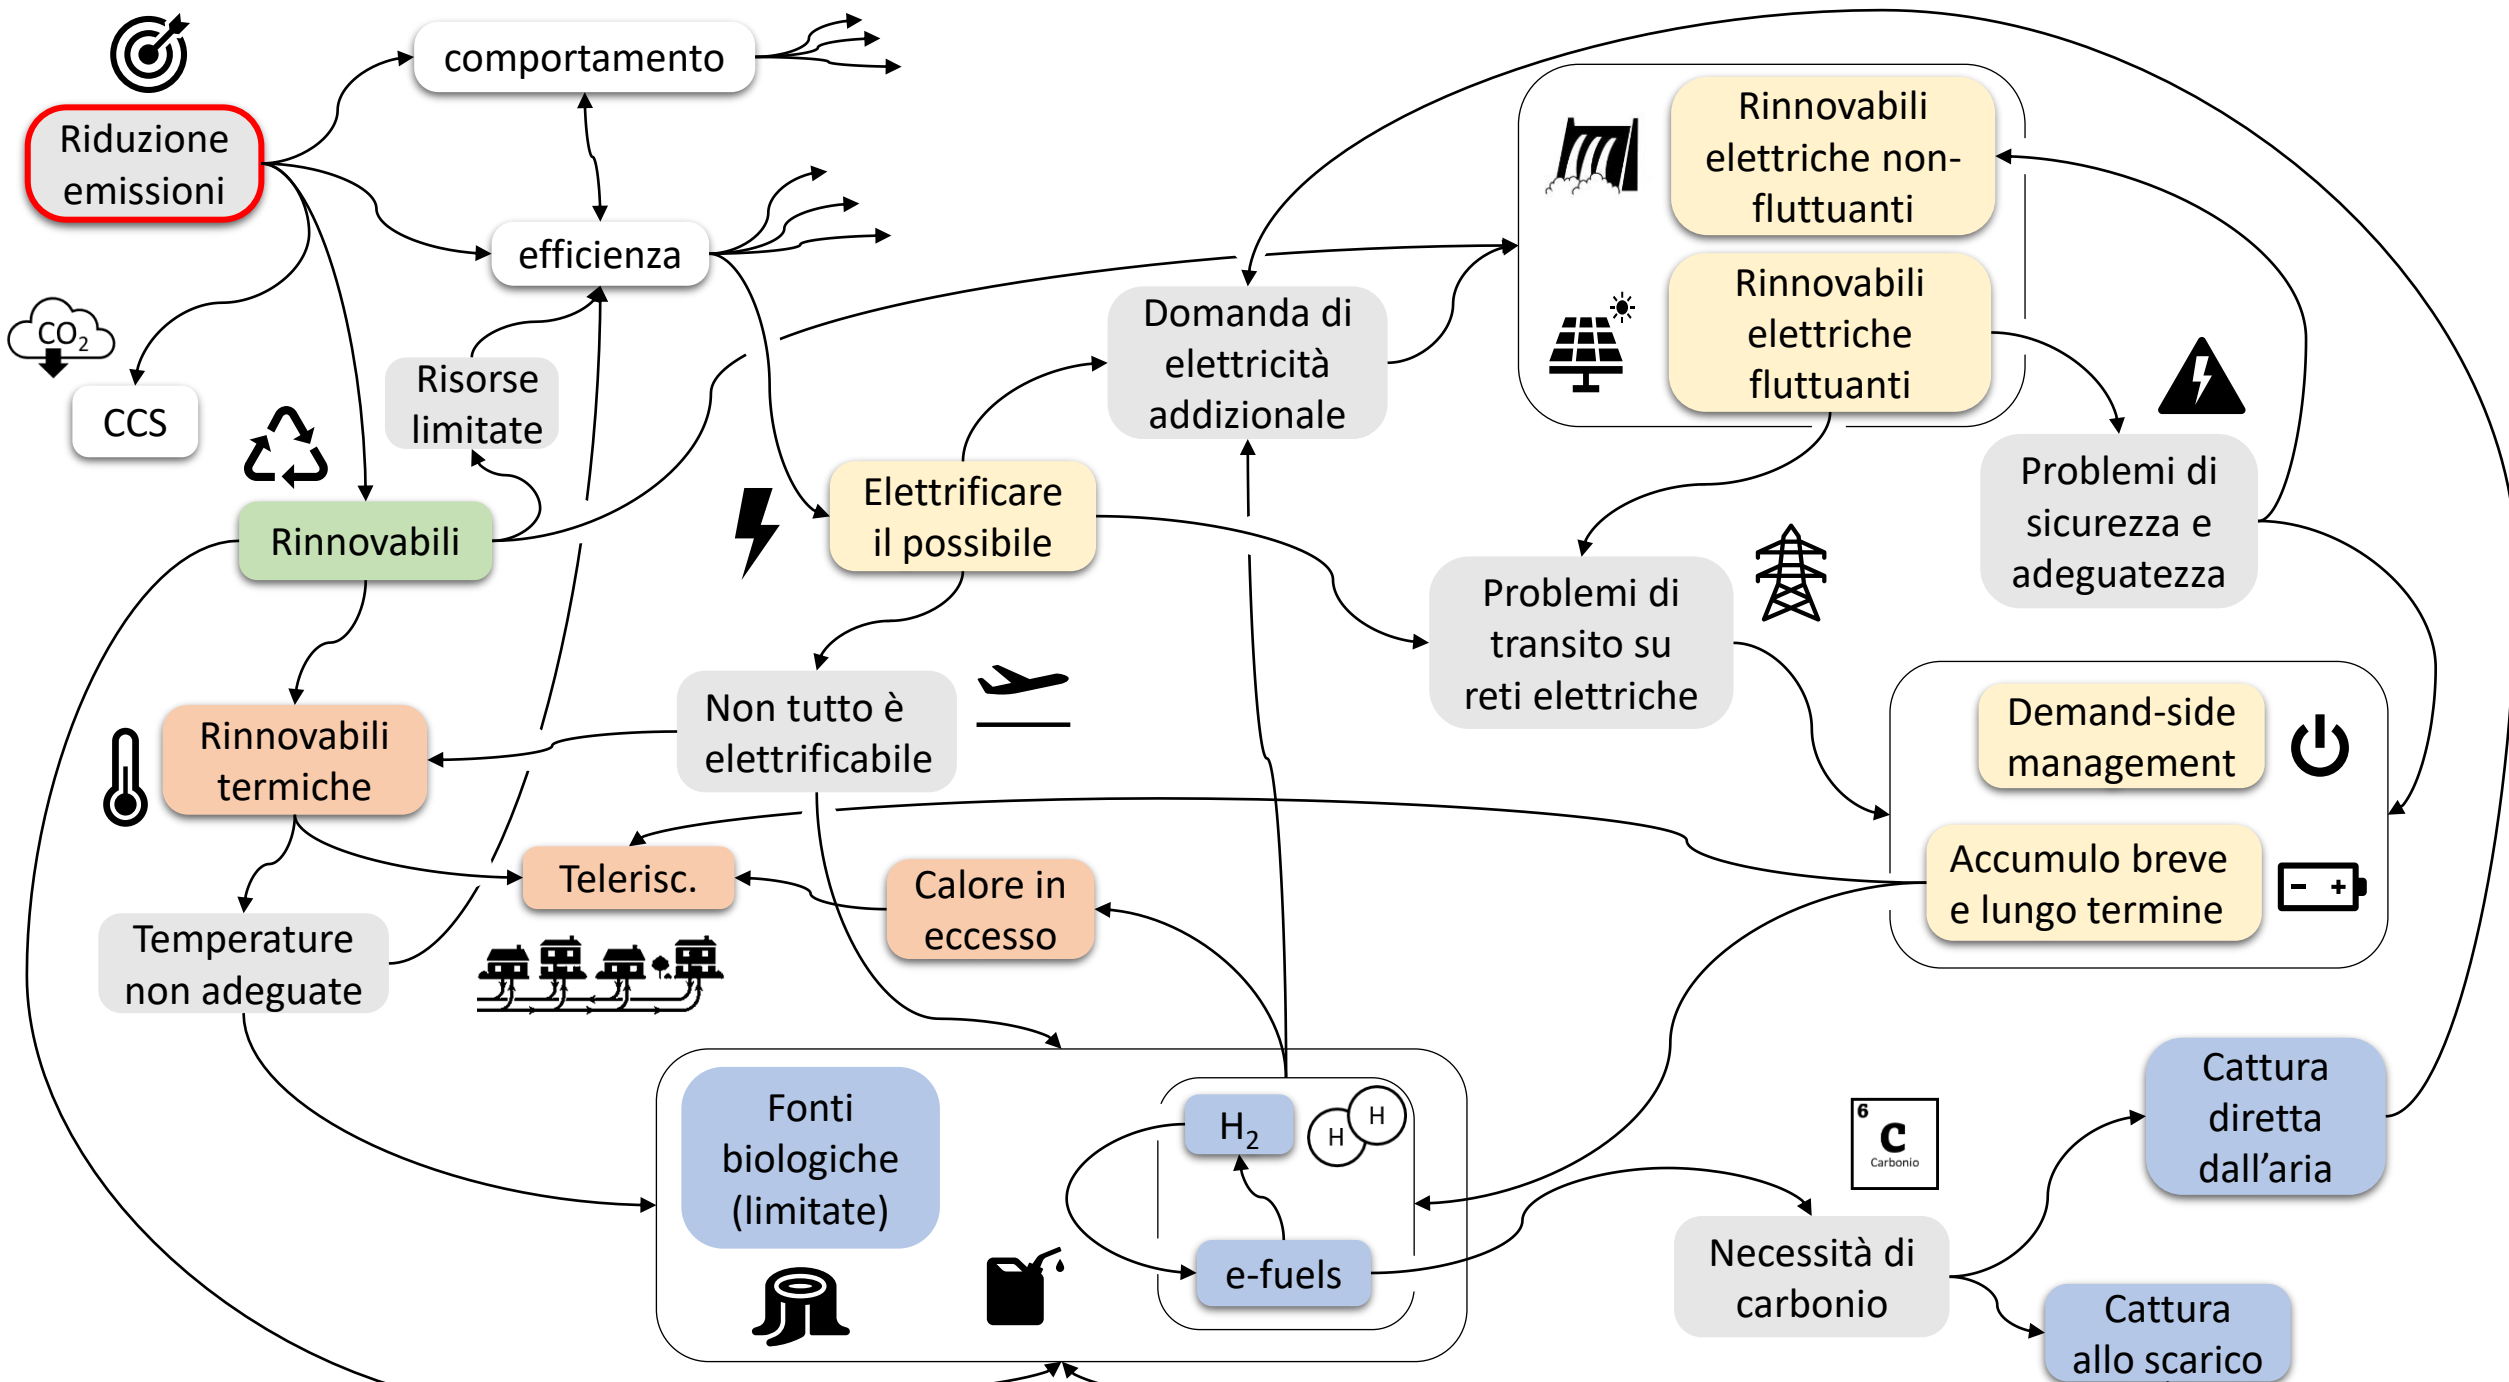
Riduzione emissioni

comportamento

efficienza

$CO_2$

CCS

Risorse limitate

Rinnovabili

Domanda di elettricità addizionale

Rinnovabili elettriche non-fluttuanti

Rinnovabili elettriche fluttuanti

Elettrificare il possibile

Problemi di sicurezza e adeguatezza

Problemi di transito su reti elettriche

Non tutto è elettrificabile

Rinnovabili termiche

Demand-side management

Accumulo breve e lungo termine

Telerisc.

Calore in eccesso

Temperature non adeguate

Fonti biologiche (limitate)

$H_2$

H

H

e-fuels

6
C
Carbonio

Necessità di carbonio

Cattura diretta dall'aria

Cattura allo scarico